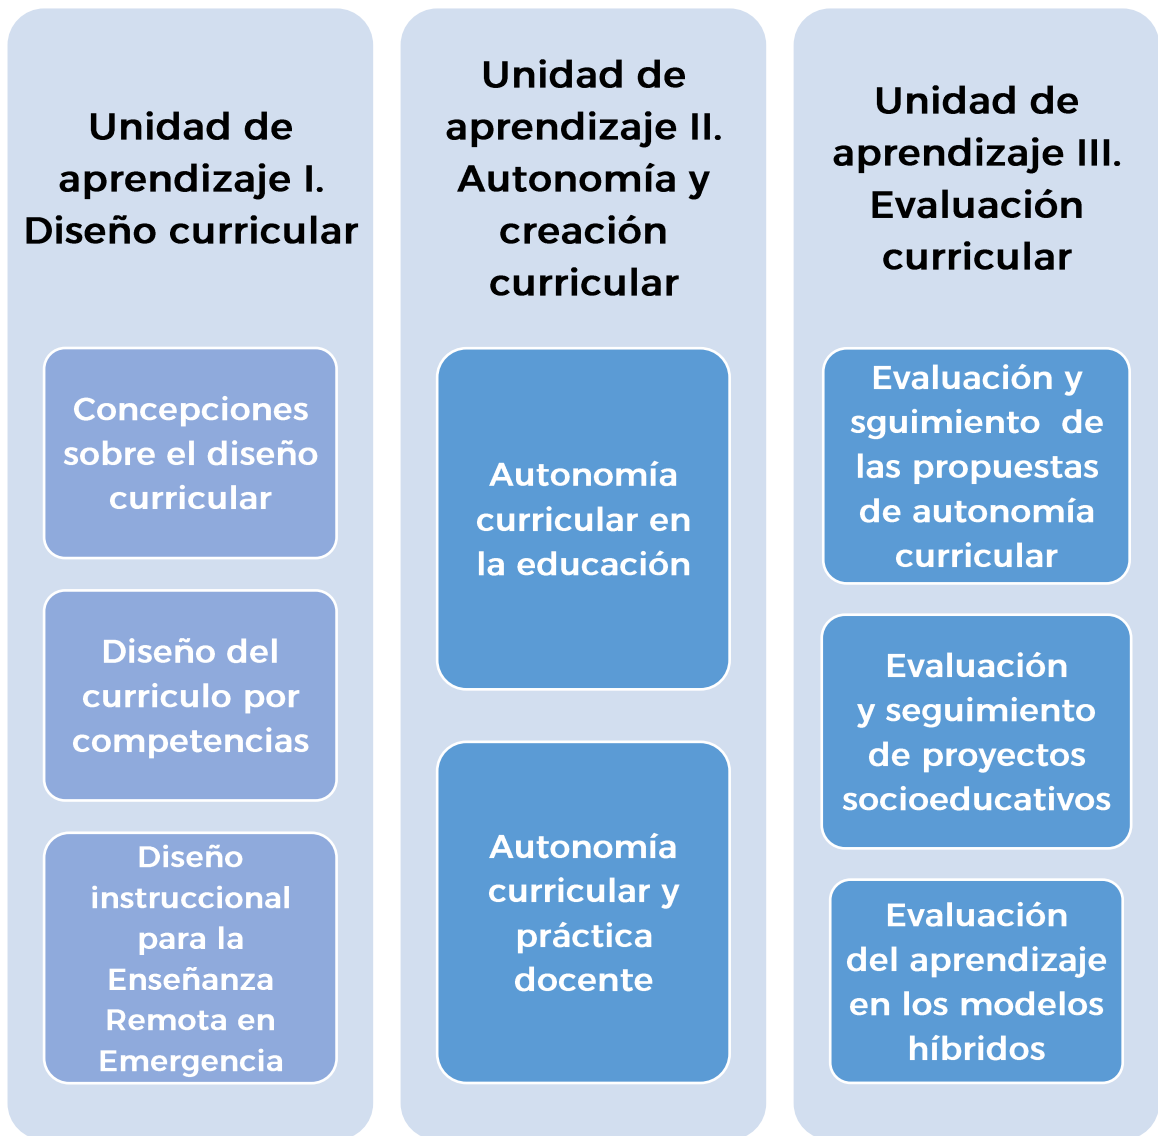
Unidad de aprendizaje I. Diseño curricular

Concepciones sobre el diseño curricular

Diseño del curriculo por competencias

Diseño instruccional para la Enseñanza Remota en Emergencia

Unidad de aprendizaje II. Autonomía y creación curricular

Autonomía curricular en la educación

Autonomía curricular y práctica docente

Unidad de aprendizaje III. Evaluación curricular

Evaluación y sguimiento de las propuestas de autonomía curricular

Evaluación y seguimiento de proyectos socioeducativos

Evaluación del aprendizaje en los modelos híbridos